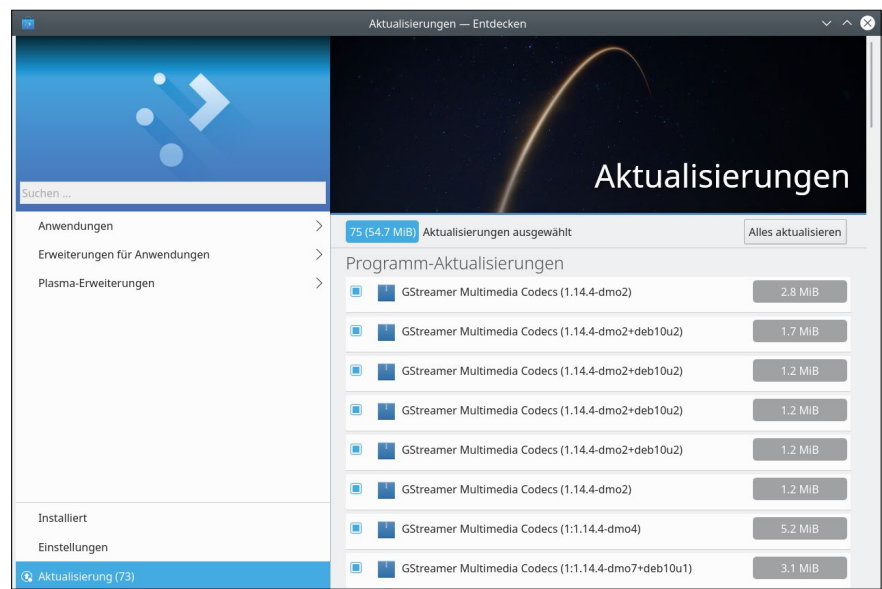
Aktualisierungen — Entdecken

Suchen ...

Anwendungen

Erweiterungen für Anwendungen

Plasma-Erweiterungen

Installiert

Einstellungen

Aktualisierung (73)

Aktualisierungen

75 (54.7 MiB) Aktualisierungen ausgewählt

Alles aktualisieren

Programm-Aktualisierungen

GStreamer Multimedia Codecs (1.14.4-dmo2) 2.8 MiB

GStreamer Multimedia Codecs (1.14.4-dmo2+deb10u2) 1.7 MiB

GStreamer Multimedia Codecs (1.14.4-dmo2+deb10u2) 1.2 MiB

GStreamer Multimedia Codecs (1.14.4-dmo2+deb10u2) 1.2 MiB

GStreamer Multimedia Codecs (1.14.4-dmo2+deb10u2) 1.2 MiB

GStreamer Multimedia Codecs (1.14.4-dmo2) 1.2 MiB

GStreamer Multimedia Codecs (1:1.14.4-dmo4) 5.2 MiB

GStreamer Multimedia Codecs (1:1.14.4-dmo7+deb10u1) 3.1 MiB